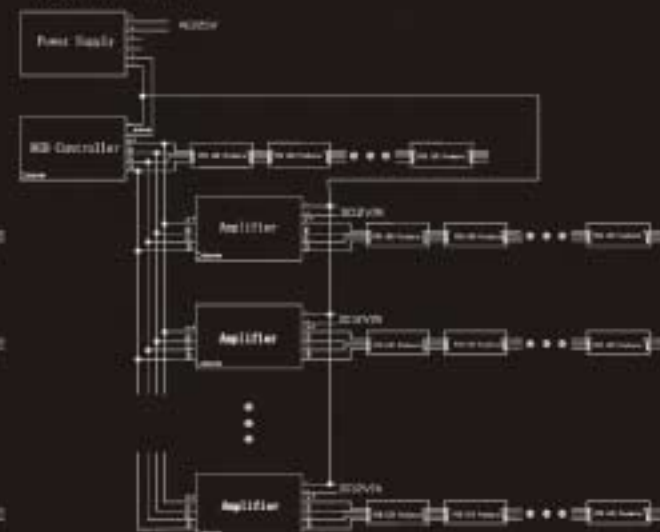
Power Supply

AC220V

RGB Controller

RGB LED Module

RGB LED Module

RGB LED Module

Amplifier

DC12V

RGB LED Module

RGB LED Module

RGB LED Module

Amplifier

DC12V

RGB LED Module

RGB LED Module

RGB LED Module

Amplifier

DC12V

RGB LED Module

RGB LED Module

RGB LED Module